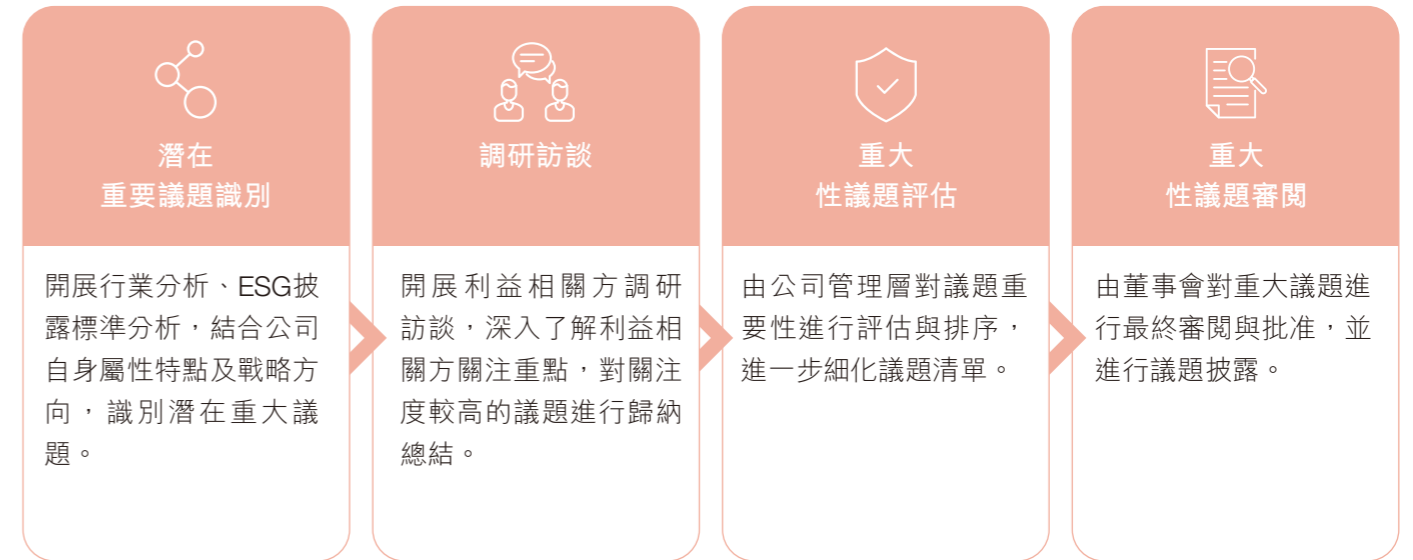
潛在
重要議題識別

開展行業分析、ESG披露標準分析，結合公司自身屬性特點及戰略方向，識別潛在重大議題。

調研訪談

開展利益相關方調研訪談，深入了解利益相關方關注重點，對關注度較高的議題進行歸納總結。

重大
性議題評估

由公司管理層對議題重要性進行評估與排序，進一步細化議題清單。

重大
性議題審閱

由董事會對重大議題進行最終審閱與批准，並進行議題披露。